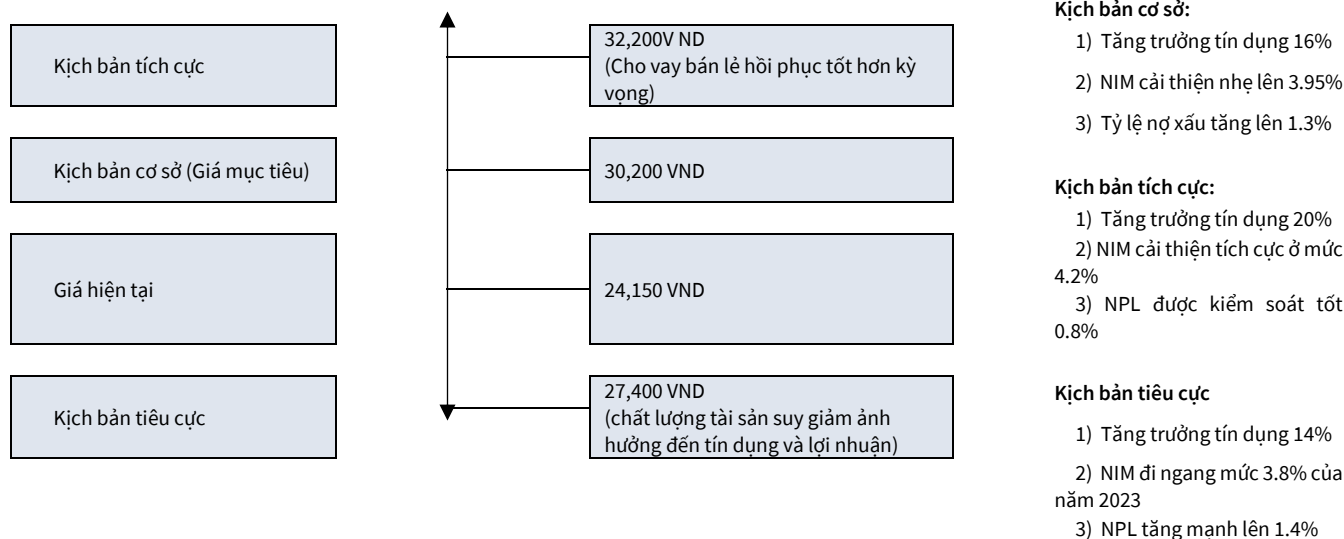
Kịch bản tích cực

Kịch bản cơ sở (Giá mục tiêu)

Giá hiện tại

Kịch bản tiêu cực

32,200V ND
(Cho vay bán lẻ hồi phục tốt hơn kỳ vọng)

30,200 VND

24,150 VND

27,400 VND
(chất lượng tài sản suy giảm ảnh hưởng đến tín dụng và lợi nhuận)

Kịch bản cơ sở:
1) Tăng trưởng tín dụng 16%
2) NIM cải thiện nhẹ lên 3.95%
3) Tỷ lệ nợ xấu tăng lên 1.3%

Kịch bản tích cực:
1) Tăng trưởng tín dụng 20%
2) NIM cải thiện tích cực ở mức 4.2%
3) NPL được kiểm soát tốt 0.8%

Kịch bản tiêu cực
1) Tăng trưởng tín dụng 14%
2) NIM đi ngang mức 3.8% của năm 2023
3) NPL tăng mạnh lên 1.4%